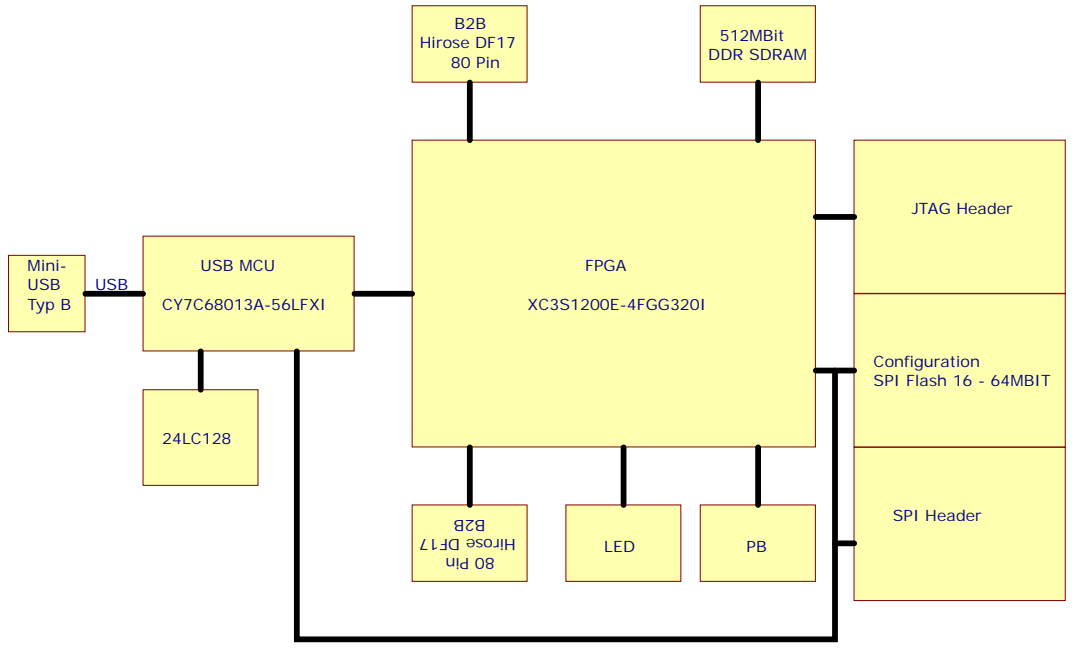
B2B
Hirose DF17
80 Pin

512MBit
DDR SDRAM

Mini-USB Typ B

USB

USB MCU
CY7C68013A-56LFXI

FPGA
XC3S1200E-4FGG320I

JTAG Header

Configuration
SPI Flash 16 - 64MBIT

SPI Header

24LC128

B2B
Hirose DF17
80 Pin

LED

PB